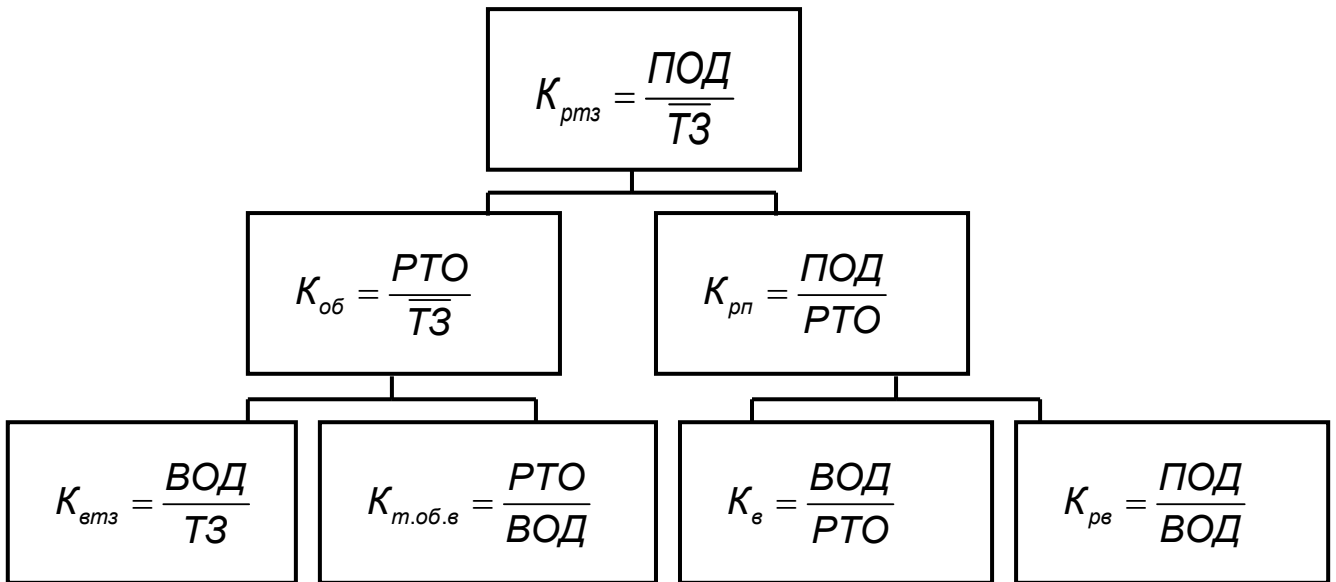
$K_{ртз} = \frac{ПОД}{\overline{ТЗ}}$

$K_{об} = \frac{РТО}{\overline{ТЗ}}$

$K_{рп} = \frac{ПОД}{РТО}$

$K_{втз} = \frac{ВОД}{ТЗ}$

$K_{т.об.в} = \frac{РТО}{ВОД}$

$K_{в} = \frac{ВОД}{РТО}$

$K_{рв} = \frac{ПОД}{ВОД}$